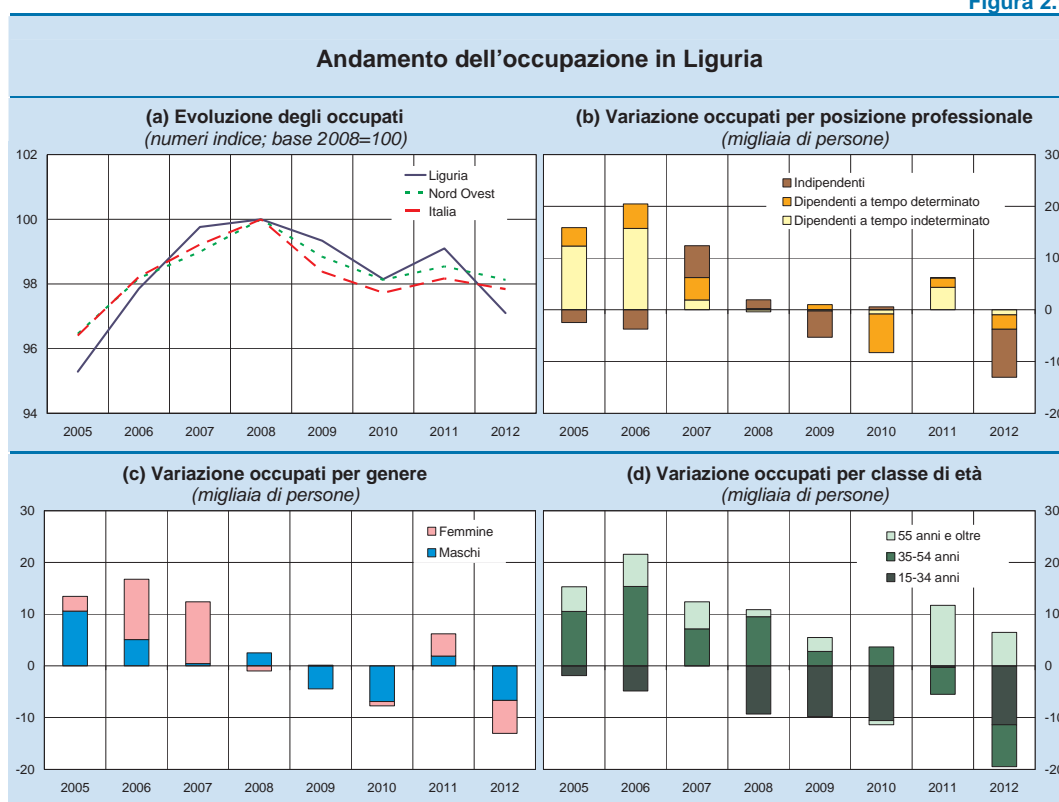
Figura 2.

Andamento dell’occupazione in Liguria

(a) Evoluzione degli occupati
(numeri indice; base 2008=100)

102
100
98
96
94

Liguria
Nord Ovest
Italia

2005 2006 2007 2008 2009 2010 2011 2012

(b) Variazione occupati per posizione professionale
(migliaia di persone)

30
20
10
0
-10
-20

Indipendenti
Dipendenti a tempo determinato
Dipendenti a tempo indeterminato

2005 2006 2007 2008 2009 2010 2011 2012

(c) Variazione occupati per genere
(migliaia di persone)

30
20
10
0
-10
-20

Femmine
Maschi

2005 2006 2007 2008 2009 2010 2011 2012

(d) Variazione occupati per classe di età
(migliaia di persone)

30
20
10
0
-10
-20

55 anni e oltre
35-54 anni
15-34 anni

2005 2006 2007 2008 2009 2010 2011 2012